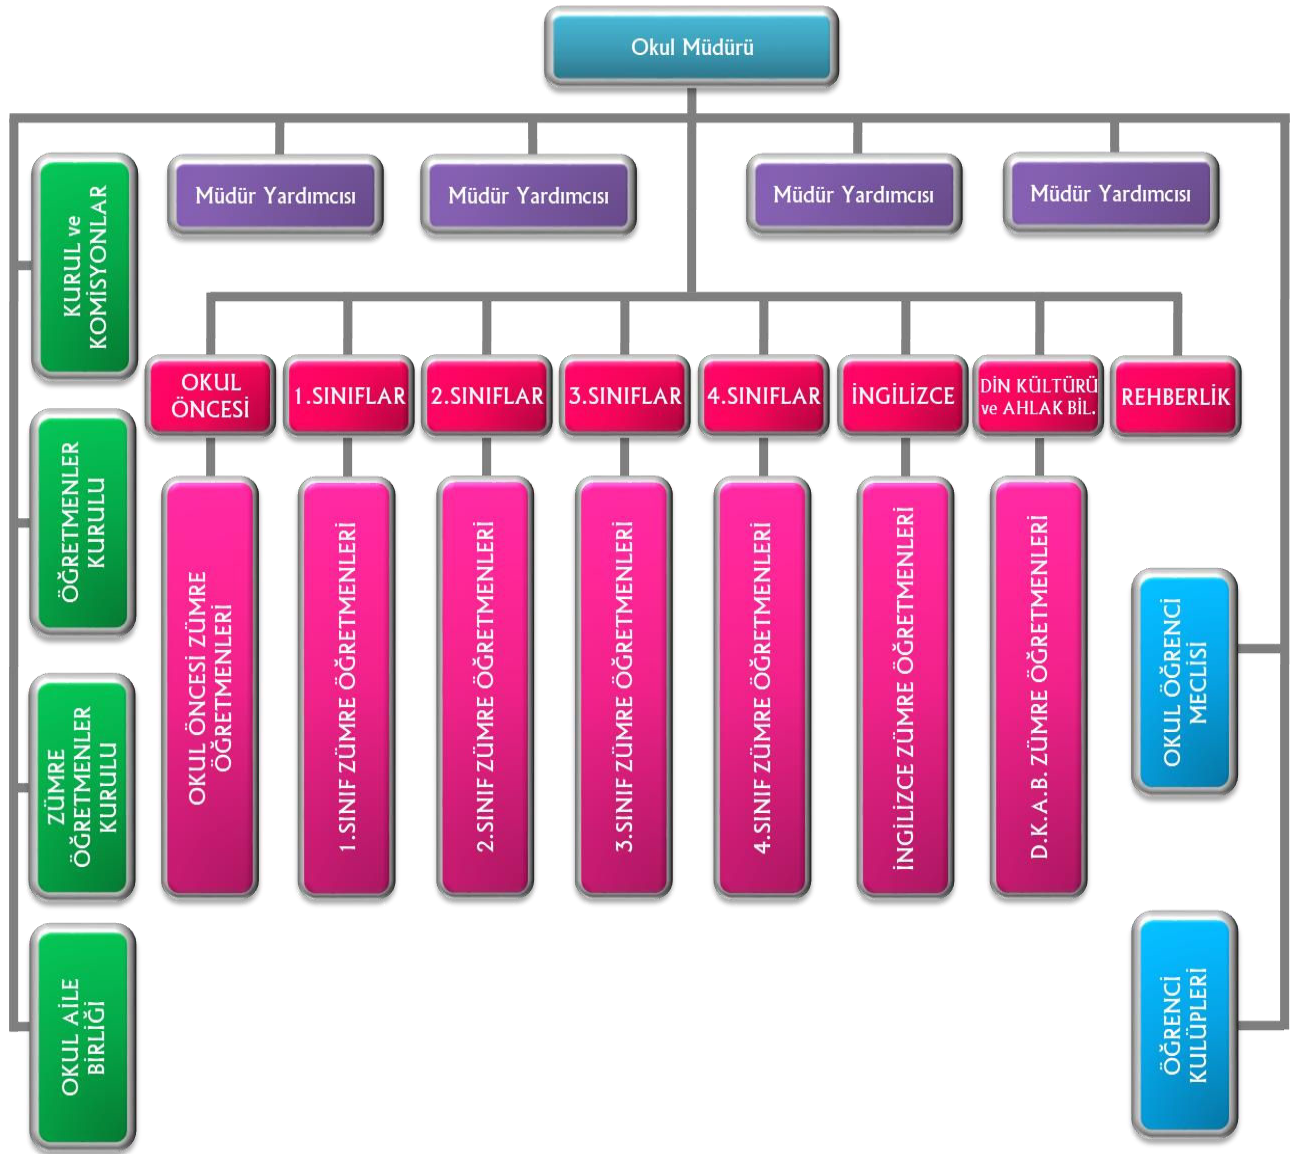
Okul Müdürü

Müdür Yardımcısı

Müdür Yardımcısı

Müdür Yardımcısı

Müdür Yardımcısı

KURUL ve KOMİSYONLAR

ÖĞRETMENLER KURULU

ZÜMRE ÖĞRETMENLER KURULU

OKUL AİLE BİRLİĞİ

OKUL ÖNCESİ

1.SINIFLAR

2.SINIFLAR

3.SINIFLAR

4.SINIFLAR

İNGİLİZCE

DİN KÜLTÜRÜ ve AHLAK BİL.

REHBERLİK

OKUL ÖNCESİ ZÜMRE ÖĞRETMENLERİ

1.SINIF ZÜMRE ÖĞRETMENLERİ

2.SINIF ZÜMRE ÖĞRETMENLERİ

3.SINIF ZÜMRE ÖĞRETMENLERİ

4.SINIF ZÜMRE ÖĞRETMENLERİ

İNGİLİZCE ZÜMRE ÖĞRETMENLERİ

D.K.A.B. ZÜMRE ÖĞRETMENLERİ

OKUL ÖĞRENCİ MECLİSİ

ÖĞRENCİ KULÜPLERİ